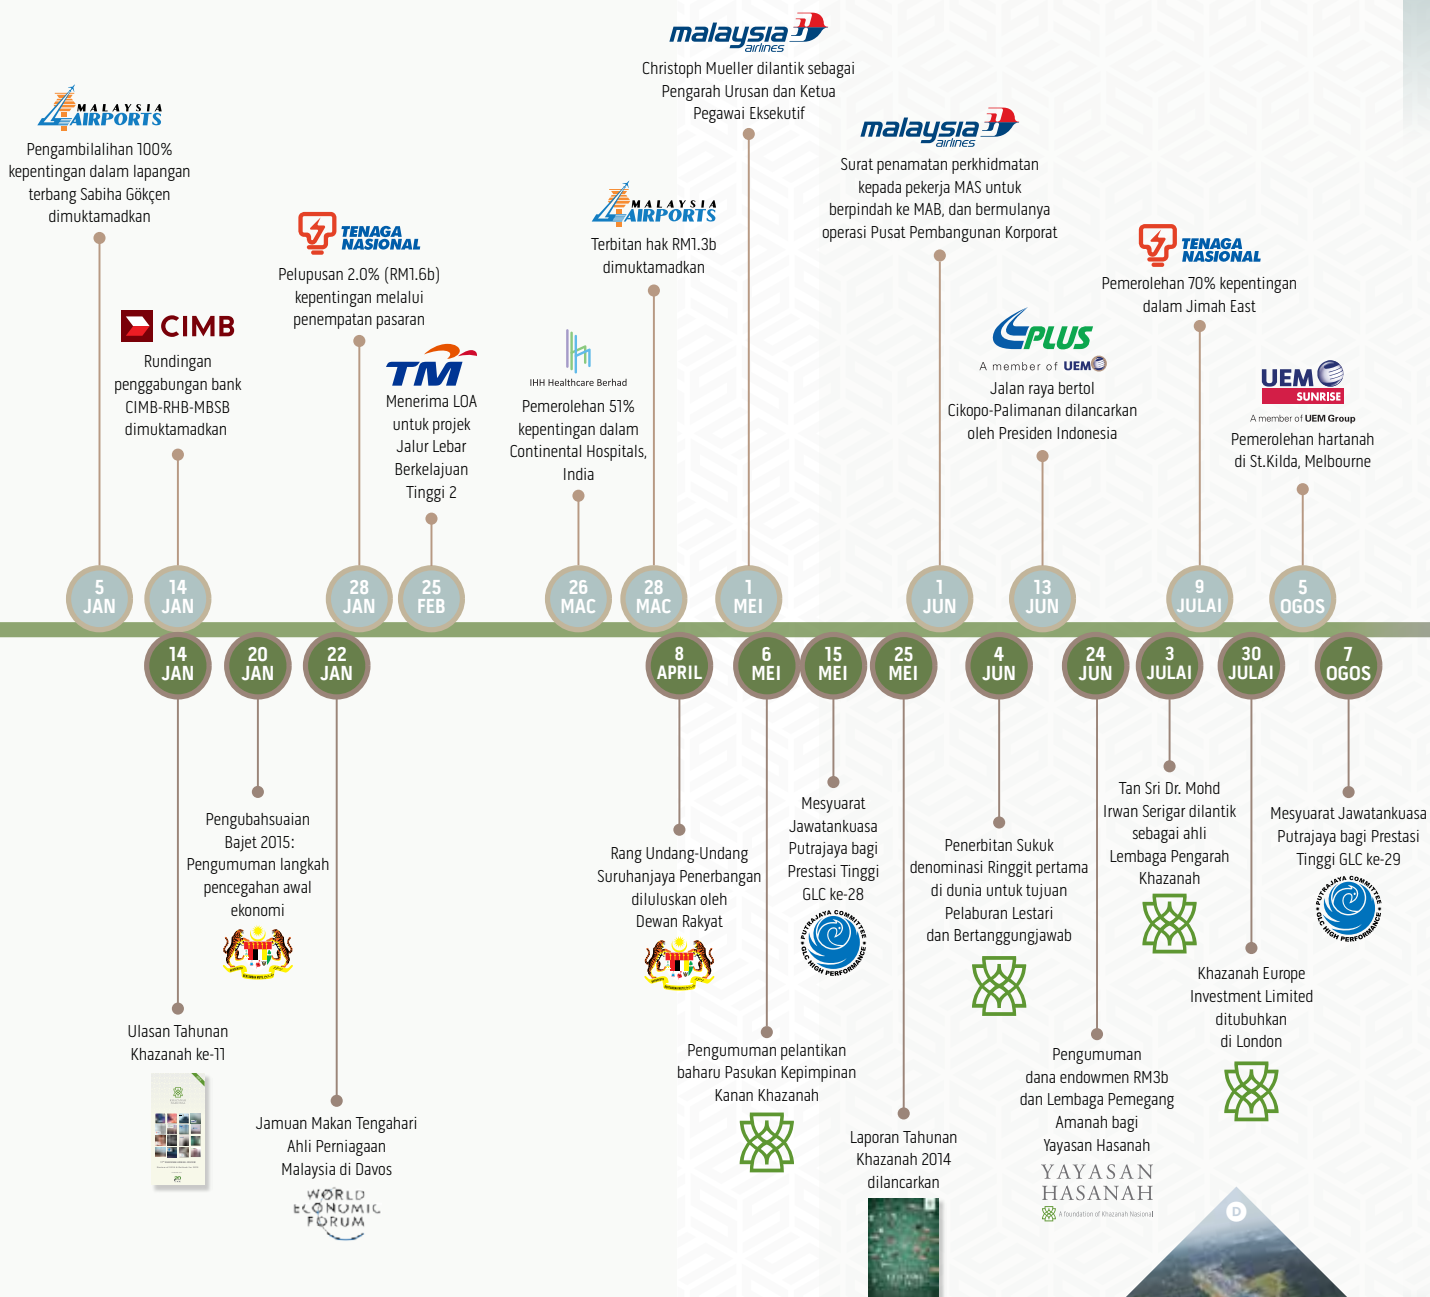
MALAYSIA AIRPORTS
Pengambilalihan 100% kepentingan dalam lapangan terbang Sabiha Gökçen dimuktamadkan

CIMB
Rundingan penggabungan bank CIMB-RHB-MBSB dimuktamadkan

TENAGA NASIONAL
Pelupusan 2.0% (RM1.6b) kepentingan melalui penempatan pasaran

TM
Menerima LOA untuk projek Jalur Lebar Berkelajuan Tinggi 2

IHH Healthcare Berhad
Pemerolehan 51% kepentingan dalam Continental Hospitals, India

MALAYSIA AIRPORTS
Terbitan hak RM1.3b dimuktamadkan

malaysia airlines
Christoph Mueller dilantik sebagai Pengarah Urusan dan Ketua Pegawai Eksekutif

malaysia airlines
Surat penamatan perkhidmatan kepada pekerja MAS untuk berpindah ke MAB, dan bermulanya operasi Pusat Pembangunan Korporat

PLUS
A member of UEM
Jalan raya bertol Cikopo-Palimanan dilancarkan oleh Presiden Indonesia

TENAGA NASIONAL
Pemerolehan 70% kepentingan dalam Jimah East

UEM SUNRISE
A member of UEM Group
Pemerolehan hartanah di St.Kilda, Melbourne

5 JAN
14 JAN
28 JAN
25 FEB
26 MAC
28 MAC
1 MEI
1 JUN
13 JUN
9 JULAI
5 OGOS

14 JAN
20 JAN
22 JAN
8 APRIL
6 MEI
15 MEI
25 MEI
4 JUN
24 JUN
3 JULAI
30 JULAI
7 OGOS

Pengubahsuaian Bajet 2015: Pengumuman langkah pencegahan awal ekonomi

Ulasan Tahunan Khazanah ke-11

Jamuan Makan Tengahari Ahli Perniagaan Malaysia di Davos
WORLD ECONOMIC FORUM

Rang Undang-Undang Suruhanjaya Penerbangan diluluskan oleh Dewan Rakyat

Pengumuman pelantikan baharu Pasukan Kepimpinan Kanan Khazanah

Mesyuarat Jawatankuasa Putrajaya bagi Prestasi Tinggi GLC ke-28
PUTRAJAYA COMMITTEE GLC HIGH PERFORMANCE

Laporan Tahunan Khazanah 2014 dilancarkan

Penerbitan Sukuk denominasi Ringgit pertama di dunia untuk tujuan Pelaburan Lestari dan Bertanggungjawab

Pengumuman dana endowmen RM3b dan Lembaga Pemegang Amanah bagi Yayasan Hasanah
YAYASAN HASANAH
A foundation of Khazanah Nasional

Tan Sri Dr. Mohd Irwan Serigar dilantik sebagai ahli Lembaga Pengarah Khazanah

Khazanah Europe Investment Limited ditubuhkan di London

Mesyuarat Jawatankuasa Putrajaya bagi Prestasi Tinggi GLC ke-29
PUTRAJAYA COMMITTEE GLC HIGH PERFORMANCE